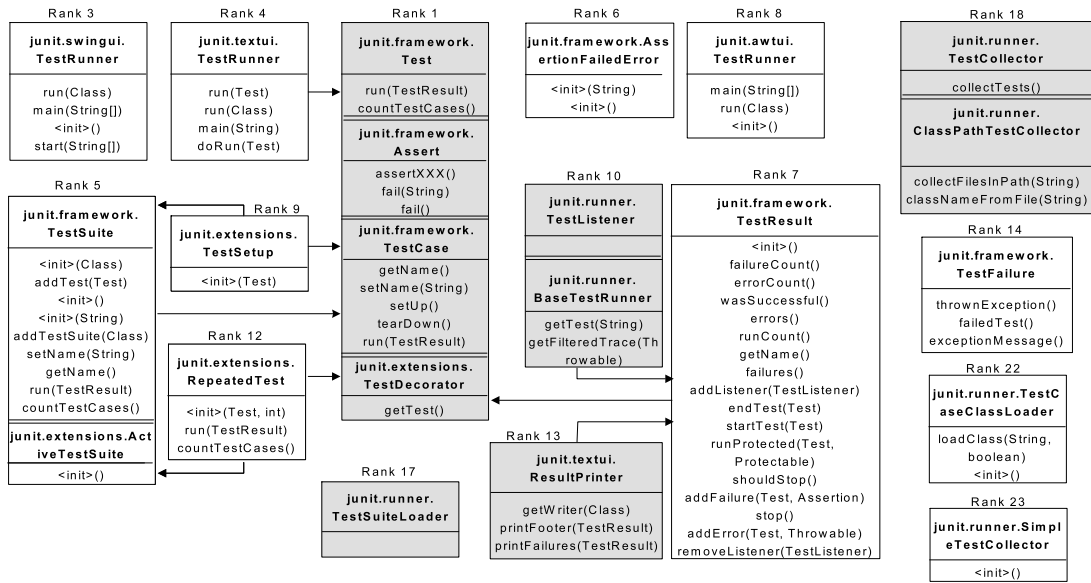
Rank 3

junit.swingui.TestRunner

run(Class)
main(String[])
<init>()
start(String[])

Rank 4

junit.textui.TestRunner

run(Test)
run(Class)
main(String)
doRun(Test)

Rank 1

junit.framework.Test

run(TestResult)
countTestCases()

junit.framework.Assert

assertXXX()
fail(String)
fail()

junit.framework.TestCase

getName()
setName(String)
setUp()
tearDown()
run(TestResult)

junit.extensions.TestDecorator

getTest()

Rank 6

junit.framework.AssertionFailedError

<init>(String)
<init>()

Rank 8

junit.awtui.TestRunner

main(String[])
run(Class)
<init>()

Rank 18

junit.runner.TestCollector

collectTests()

junit.runner.ClassPathTestCollector

collectFilesInPath(String)
classNameFromFile(String)

Rank 5

junit.framework.TestSuite

<init>(Class)
addTest(Test)
<init>()
<init>(String)
addTestSuite(Class)
setName(String)
getName()
run(TestResult)
countTestCases()

junit.extensions.ActiveTestSuite

<init>()

Rank 9

junit.extensions.TestSetup

<init>(Test)

Rank 12

junit.extensions.RepeatedTest

<init>(Test, int)
run(TestResult)
countTestCases()

Rank 10

junit.runner.TestListener

junit.runner.BaseTestRunner

getTest(String)
getFilteredTrace(Throwable)

Rank 7

junit.framework.TestResult

<init>()
failureCount()
errorCount()
wasSuccessful()
errors()
runCount()
getName()
failures()
addListener(TestListener)
endTest(Test)
startTest(Test)
runProtected(Test, Protectable)
shouldStop()
addFailure(Test, Assertion)
stop()
addError(Test, Throwable)
removeListener(TestListener)

Rank 14

junit.framework.TestFailure

thrownException()
failedTest()
exceptionMessage()

Rank 22

junit.runner.TestCaseClassLoader

loadClass(String, boolean)
<init>()

Rank 23

junit.runner.SimpleTestCollector

<init>()

Rank 13

junit.textui.ResultPrinter

getWriter(Class)
printFooter(TestResult)
printFailures(TestResult)

Rank 17

junit.runner.TestSuiteLoader